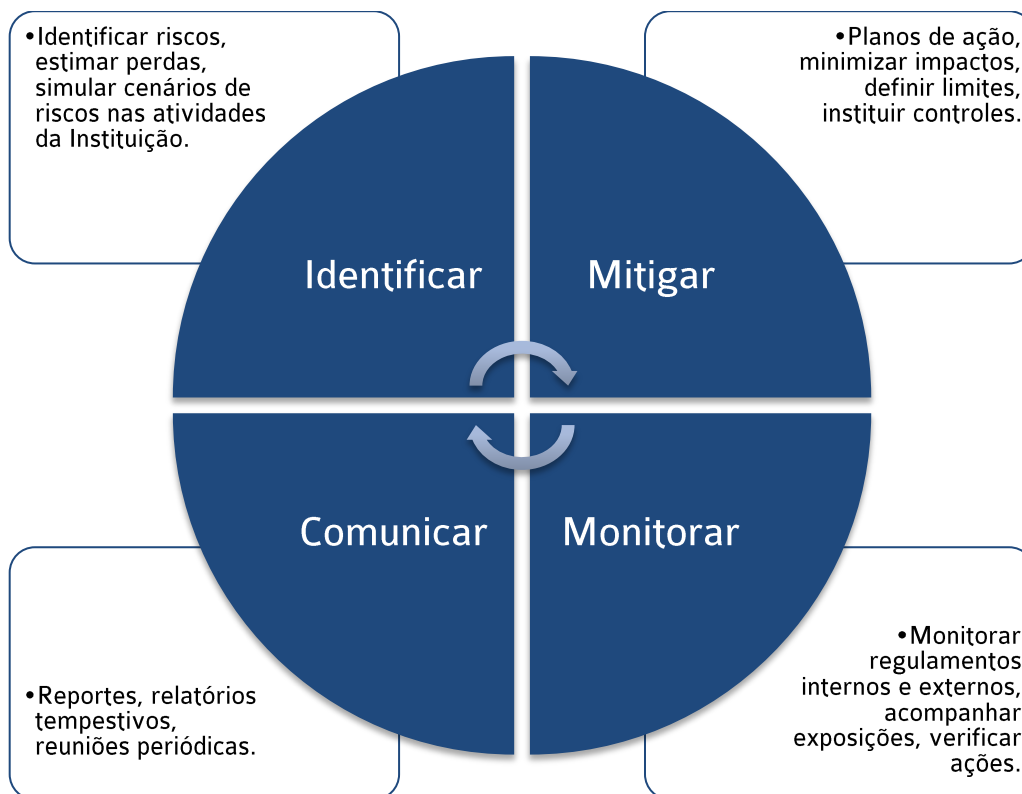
•Identificar riscos, estimar perdas, simular cenários de riscos nas atividades da Instituição.

•Planos de ação, minimizar impactos, definir limites, instituir controles.

Identificar

Mitigar

Comunicar

Monitorar

•Reportes, relatórios tempestivos, reuniões periódicas.

•Monitorar regulamentos internos e externos, acompanhar exposições, verificar ações.